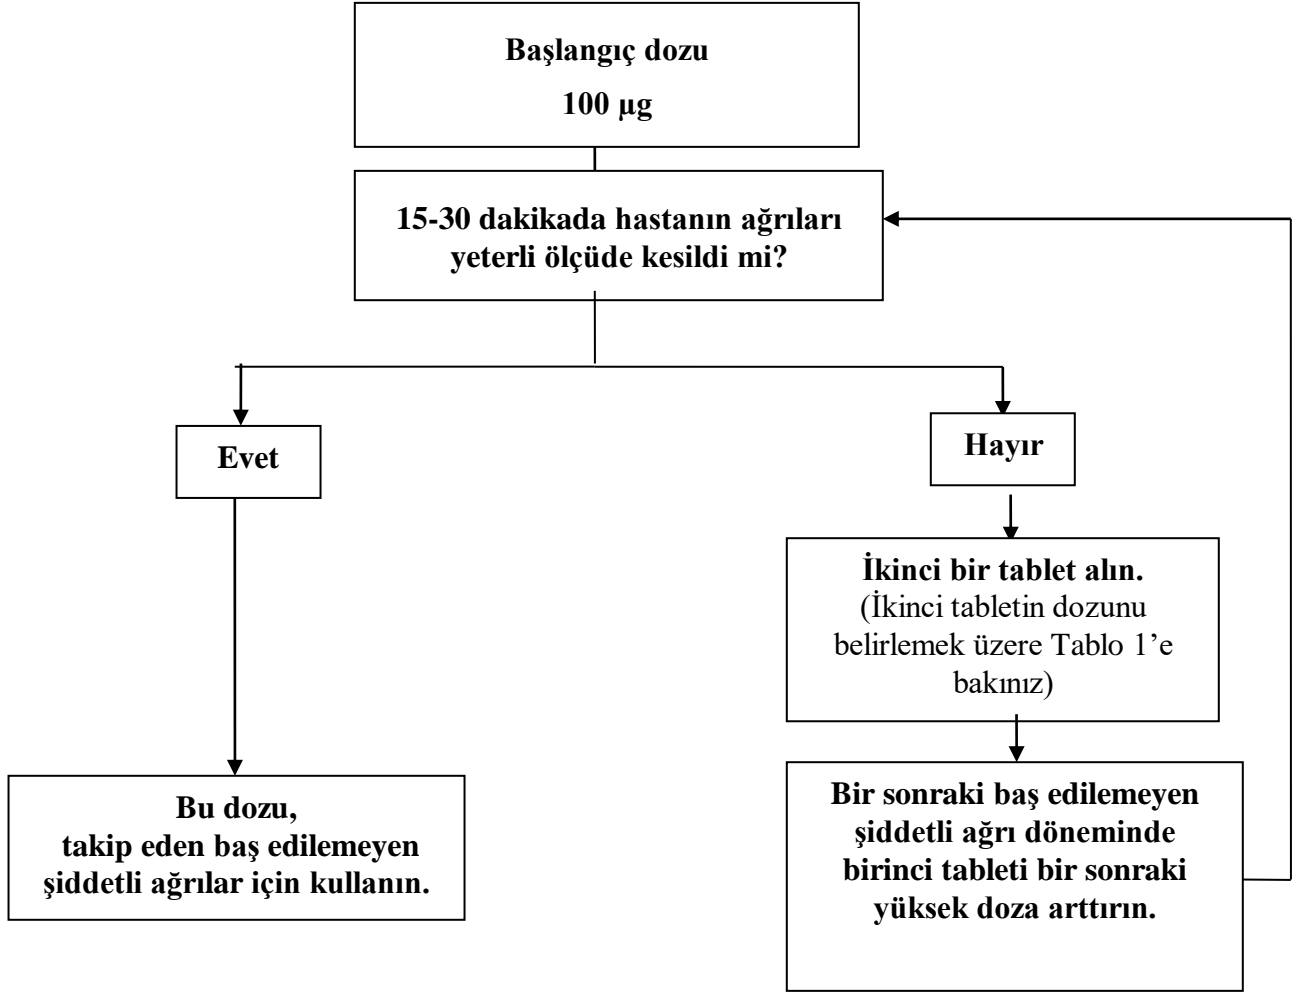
Başlangıç dozu

100 µg

15-30 dakikada hastanın ağrıları yeterli ölçüde kesildi mi?

Evet

Hayır

İkinci bir tablet alın.
(İkinci tabletin dozunu belirlemek üzere Tablo 1'e bakınız)

Bu dozu,
takip eden baş edilemeyen şiddetli ağrılar için kullanın.

Bir sonraki baş edilemeyen şiddetli ağrı döneminde birinci tableti bir sonraki yüksek doza arttırın.